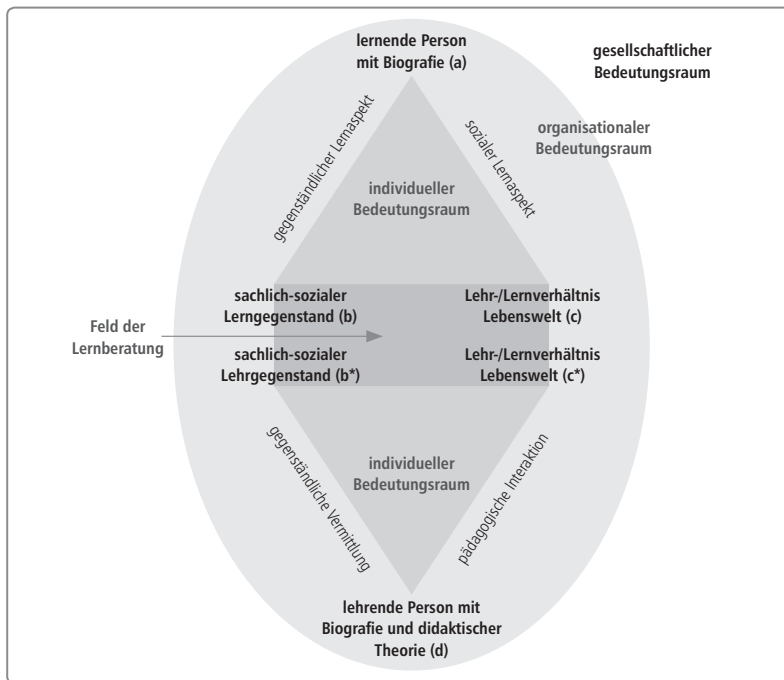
lernende Person mit Biografie (a)

gesellschaftlicher Bedeutungsraum

organisationaler Bedeutungsraum

gegenständlicher Lernaspekt

sozialer Lernaspekt

individueller Bedeutungsraum

sachlich-sozialer Lerngegenstand (b)

Lehr-/Lernverhältnis Lebenswelt (c)

Feld der Lernberatung

sachlich-sozialer Lehrgegenstand (b*)

Lehr-/Lernverhältnis Lebenswelt (c*)

gegenständliche Vermittlung

individueller Bedeutungsraum

pädagogische Interaktion

lehrende Person mit Biografie und didaktischer Theorie (d)